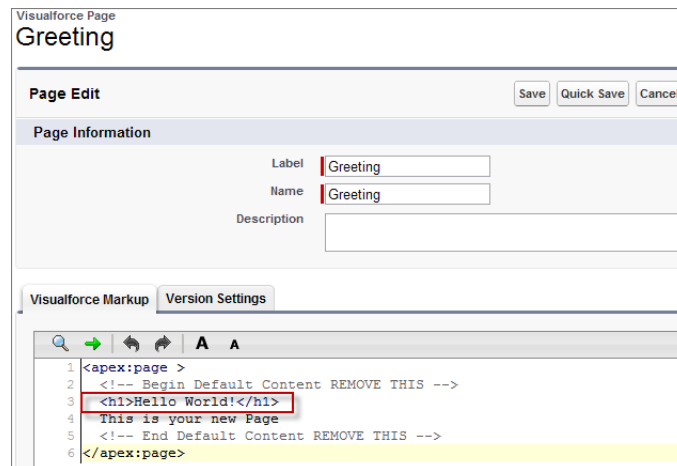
Visualforce Page
Greeting

Page Edit

Save Quick Save Cancel

Page Information

Label Greeting
Name Greeting
Description

Visualforce Markup Version Settings

A A

1 <apex:page >
2 <!-- Begin Default Content REMOVE THIS -->
3 <h1>Hello World!</h1>
4 This is your new Page
5 <!-- End Default Content REMOVE THIS -->
6 </apex:page>